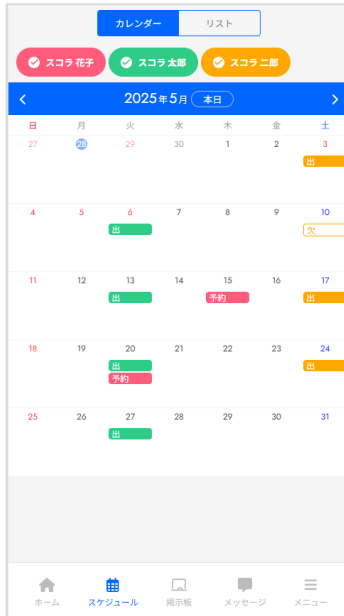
カレンダー リスト

スコラ 花子 スコラ 太郎 スコラ 二郎

2025年5月 本日

| 日 | 月 | 火 | 水 | 木 | 金 | 土 |
|---|---|---|---|---|---|---|
| 27 | 28 | 29 | 30 | 1 | 2 | 3 出 |
| 4 | 5 | 6 出 | 7 | 8 | 9 | 10 欠 |
| 11 | 12 | 13 出 | 14 | 15 予約 | 16 | 17 出 |
| 18 | 19 | 20 出 予約 | 21 | 22 | 23 | 24 出 |
| 25 | 26 | 27 出 | 28 | 29 | 30 | 31 |

ホーム スケジュール 掲示板 メッセージ メニュー